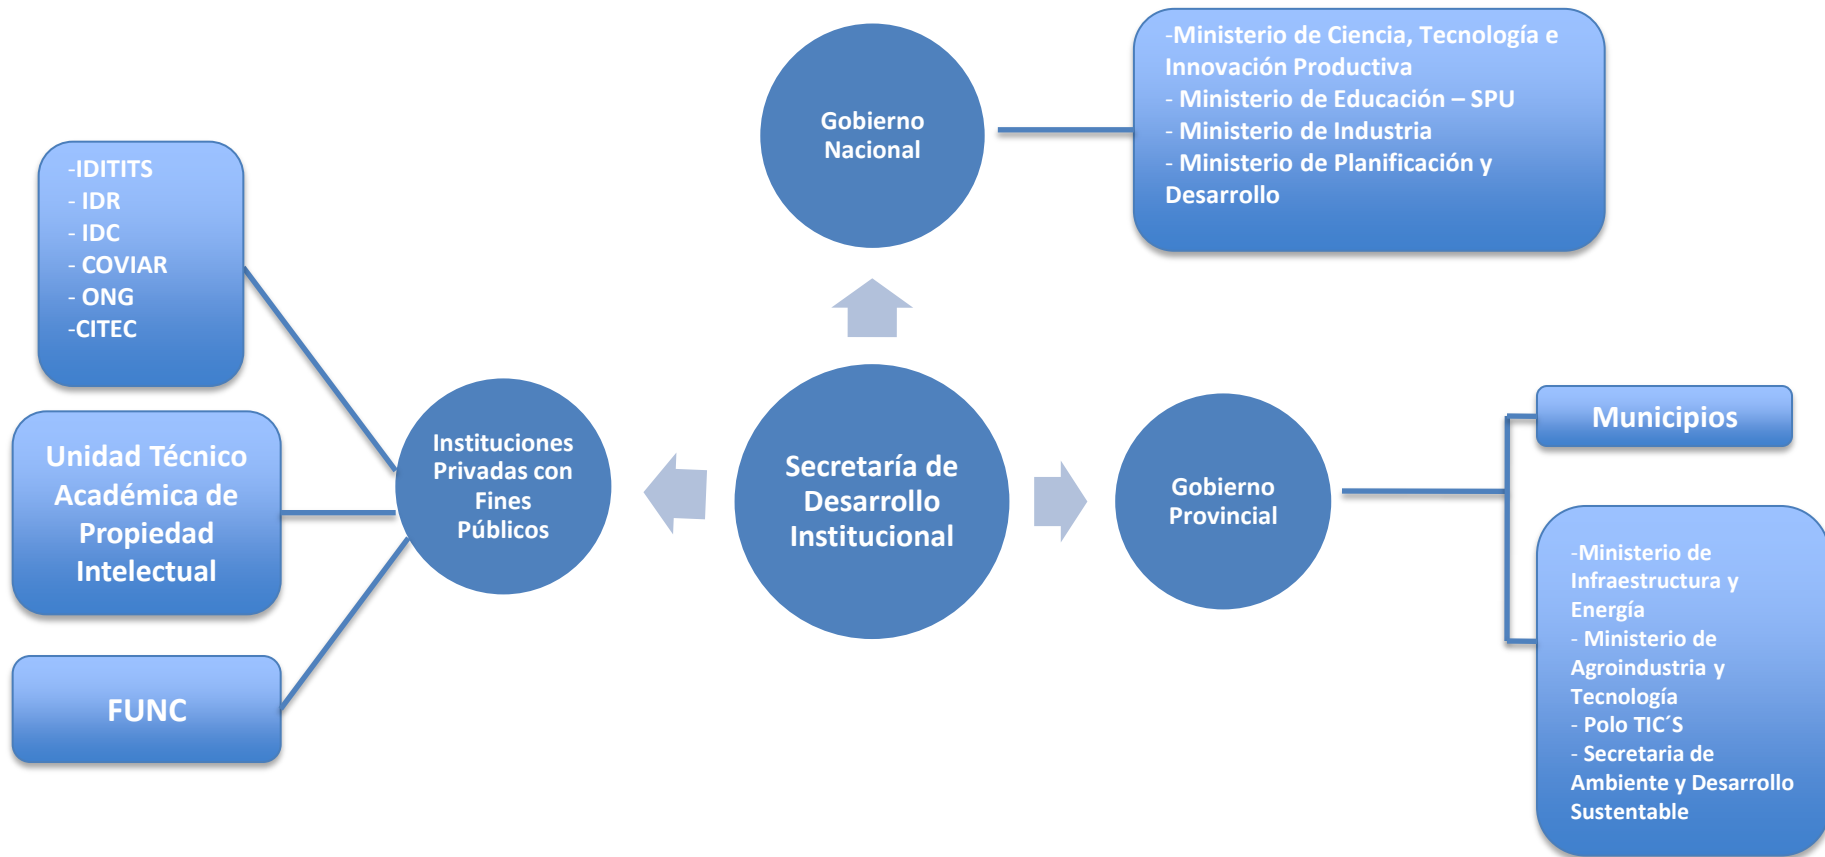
Gobierno Nacional

-Ministerio de Ciencia, Tecnología e Innovación Productiva
- Ministerio de Educación – SPU
- Ministerio de Industria
- Ministerio de Planificación y Desarrollo

-IDITITS
- IDR
- IDC
- COVIAR
- ONG
-CITEC

Unidad Técnico Académica de Propiedad Intelectual

FUNC

Instituciones Privadas con Fines Públicos

Secretaría de Desarrollo Institucional

Gobierno Provincial

Municipios

-Ministerio de Infraestructura y Energía
- Ministerio de Agroindustria y Tecnología
- Polo TIC´S
- Secretaria de Ambiente y Desarrollo Sustentable